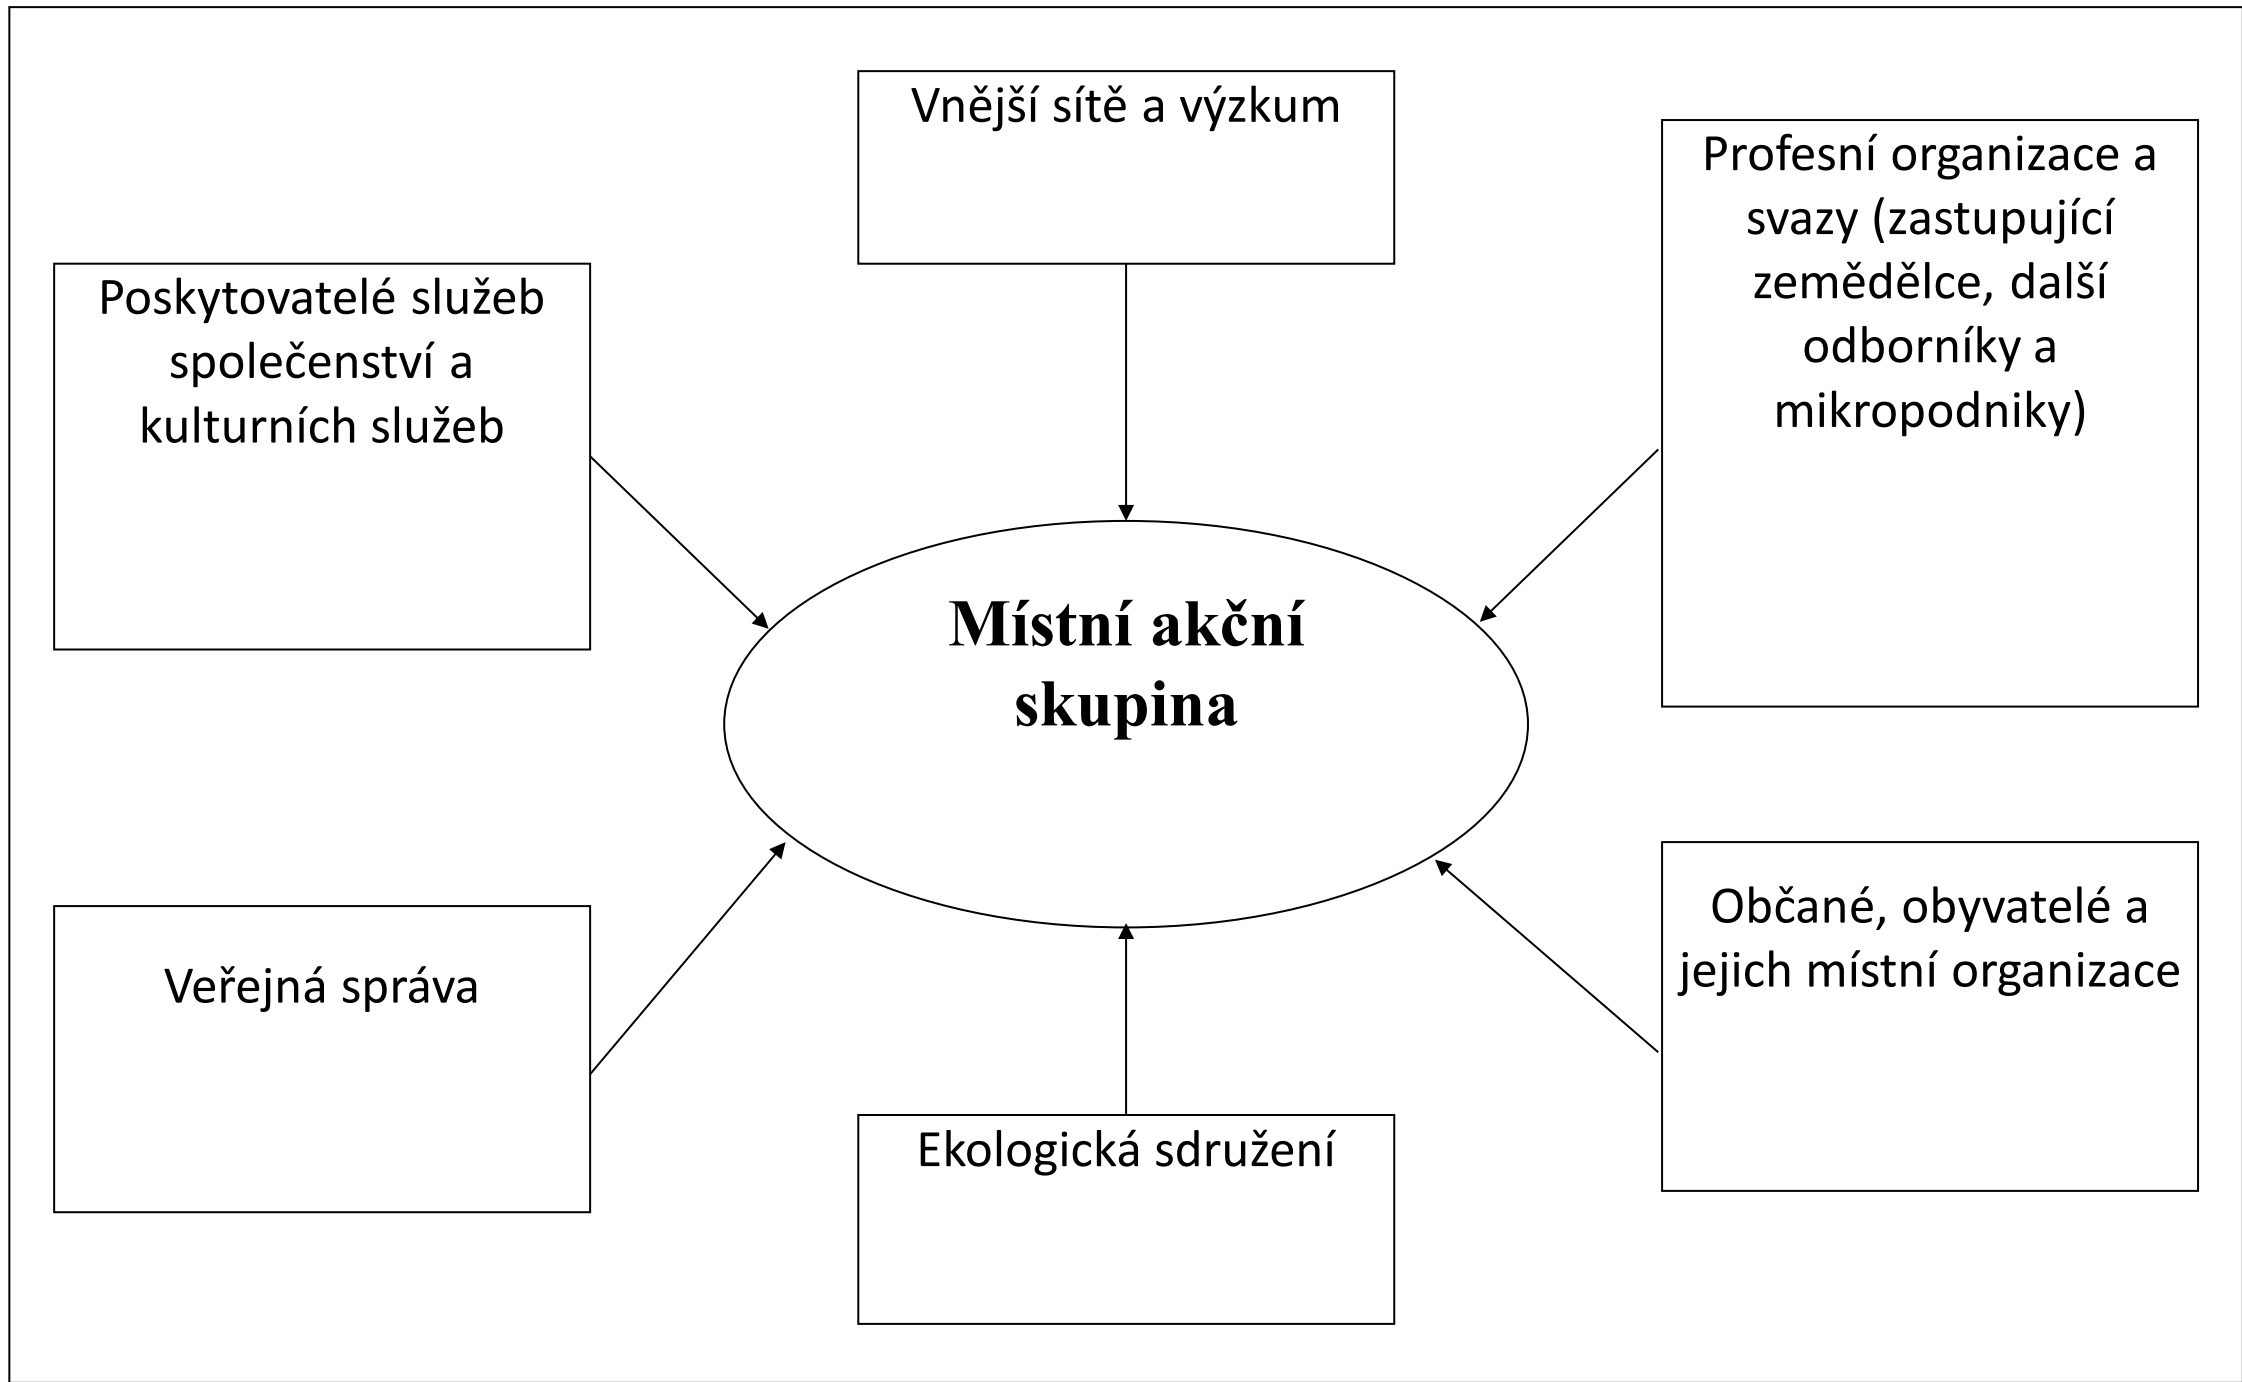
Vnější sítě a výzkum

Profesní organizace a svazy (zastupující zemědělce, další odborníky a mikropodniky)

Poskytovatelé služeb společenství a kulturních služeb

**Místní akční skupina**

Veřejná správa

Občané, obyvatelé a jejich místní organizace

Ekologická sdružení